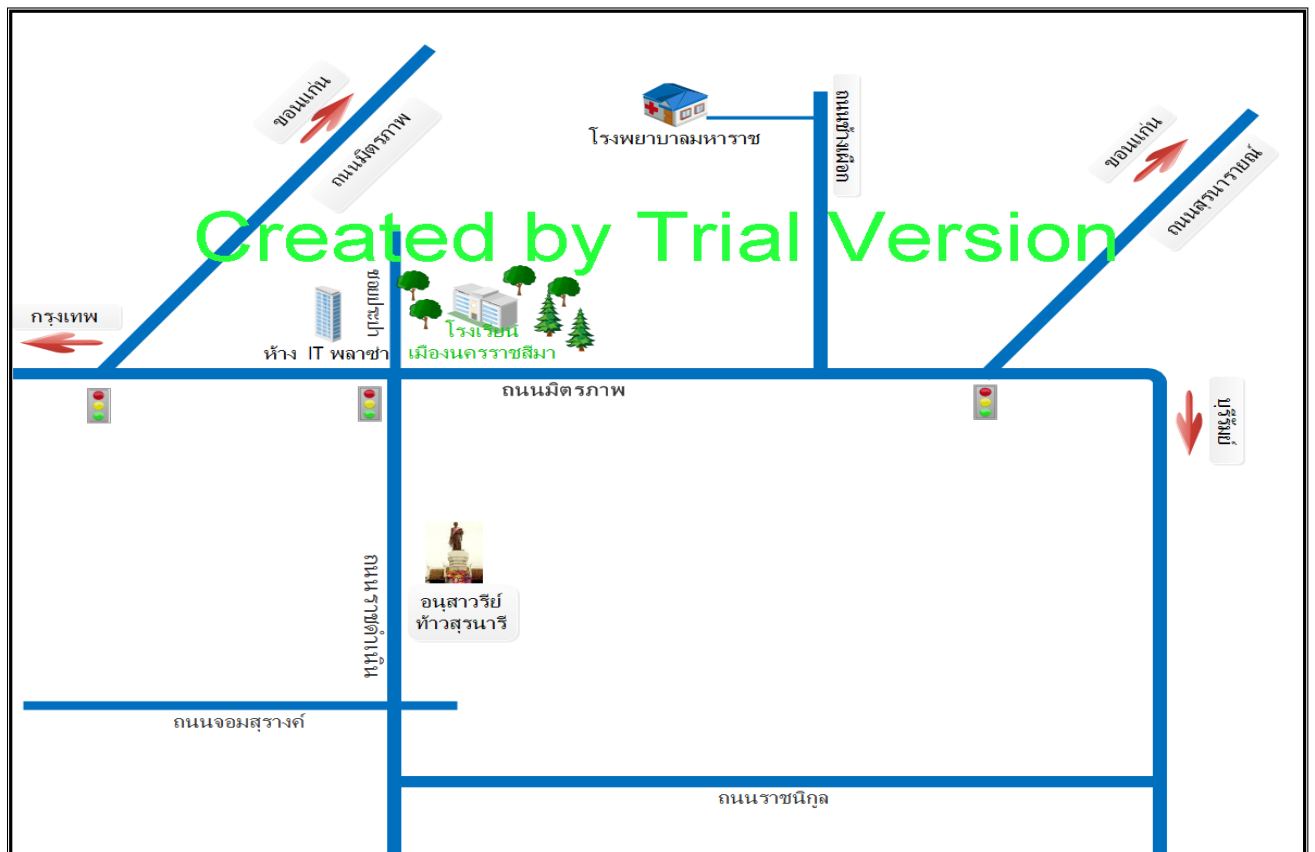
ขอนแก่น
ถนนมิตรภาพ
โรงพยาบาลมหาราช
ถนนช้างเผือก
ขอนแก่น
ถนนสุรนารายณ์
Created by Trial Version
กรุงเทพ
ซอยปะบุ
ห้าง IT พลาซ่า
โรงเรียน
เมืองนครราชสีมา
ถนนมิตรภาพ
เชียงใหม่
ถนนราชดำเนิน
อนุสาวรีย์
ท้าวสุรนารี
ถนนจอมสุรางค์
ถนนราชนิกูล